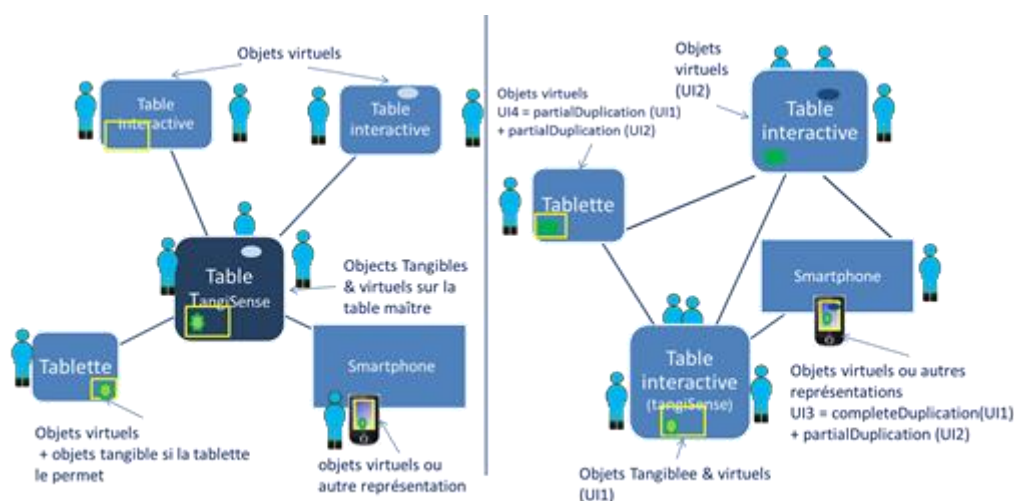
Objets virtuels

Table interactive

Table interactive

Table TangiSense

Objects Tangibles & virtuels sur la table maître

Tablette

Smartphone

Objets virtuels + objets tangible si la tablette le permet

objets virtuels ou autre représentation

Objets virtuels (UI2)

Objets virtuels UI4 = partialDuplication (UI1) + partialDuplication (UI2)

Table interactive

Tablette

Smartphone

Table interactive (tangiSense)

Objets virtuels ou autres représentations UI3 = completeDuplication(UI1) + partialDuplication (UI2)

Objets Tangiblee & virtuels (UI1)